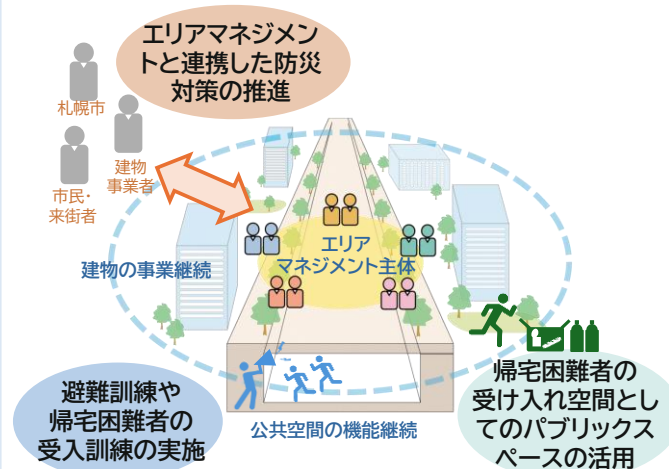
エリアマネジメントと連携した防災対策の推進

札幌市

建物事業者

市民・来街者

建物の事業継続

エリアマネジメント主体

避難訓練や帰宅困難者の受入訓練の実施

公共空間の機能継続

帰宅困難者の受け入れ空間としてのパブリックスペースの活用